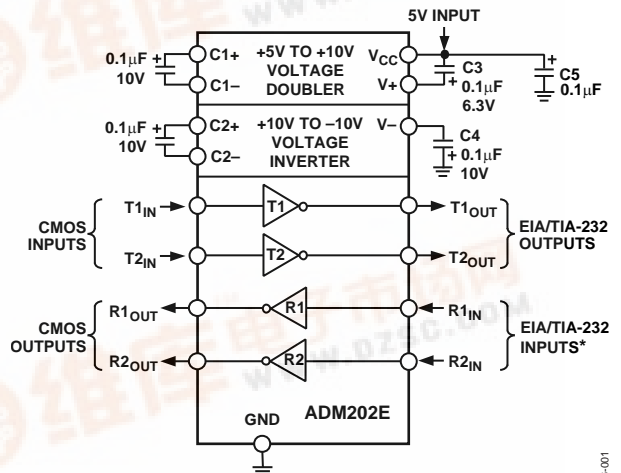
5V INPUT

0.1μF 10V

C1+

C1–

+5V TO +10V VOLTAGE DOUBLER

$V_{CC}$

V+

C3 0.1μF 6.3V

C5 0.1μF

0.1μF 10V

C2+

C2–

+10V TO –10V VOLTAGE INVERTER

V–

C4 0.1μF 10V

CMOS INPUTS

$T1_{IN}$

$T2_{IN}$

T1

T2

$T1_{OUT}$

$T2_{OUT}$

EIA/TIA-232 OUTPUTS

CMOS OUTPUTS

$R1_{OUT}$

$R2_{OUT}$

R1

R2

$R1_{IN}$

$R2_{IN}$

EIA/TIA-232 INPUTS*

GND

ADM202E

001